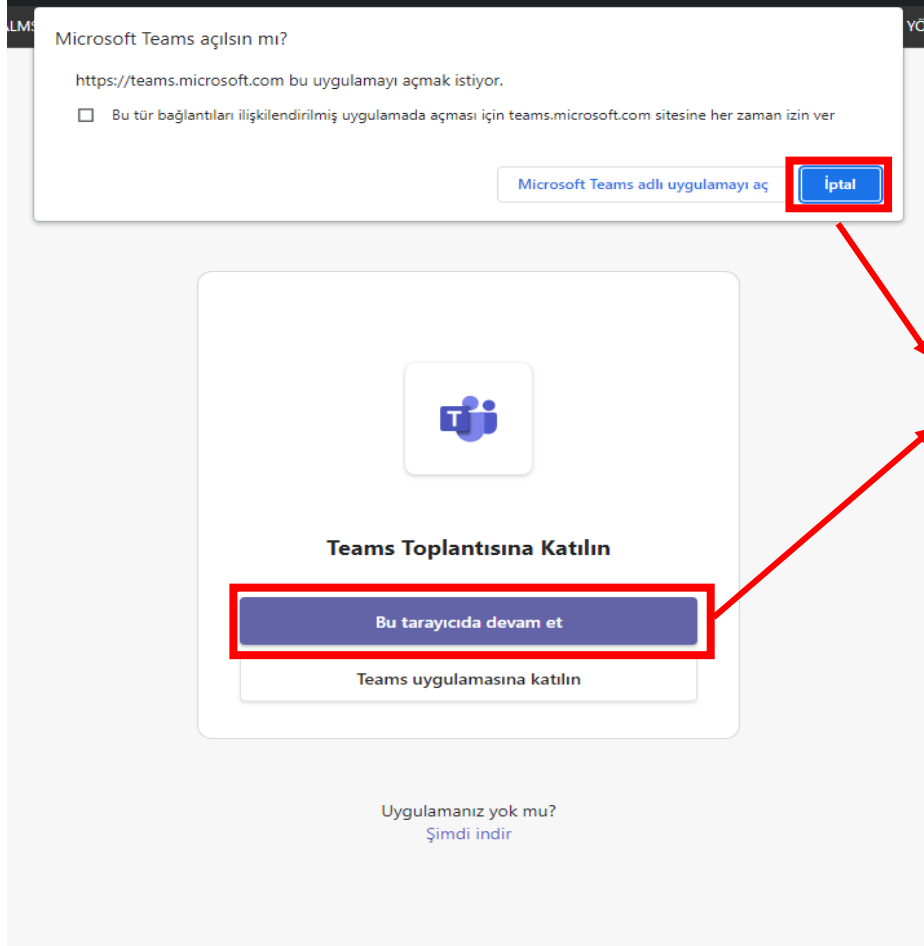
ALMS

YÖ

Microsoft Teams açılsın mı?

https://teams.microsoft.com bu uygulamayı açmak istiyor.

Bu tür bağlantıları ilişkilendirilmiş uygulamada açması için teams.microsoft.com sitesine her zaman izin ver

Microsoft Teams adlı uygulamayı aç

İptal

Teams Toplantısına Katılın

Bu tarayıcıda devam et

Teams uygulamasına katılın

Uygulamanız yok mu?
Şimdi indir